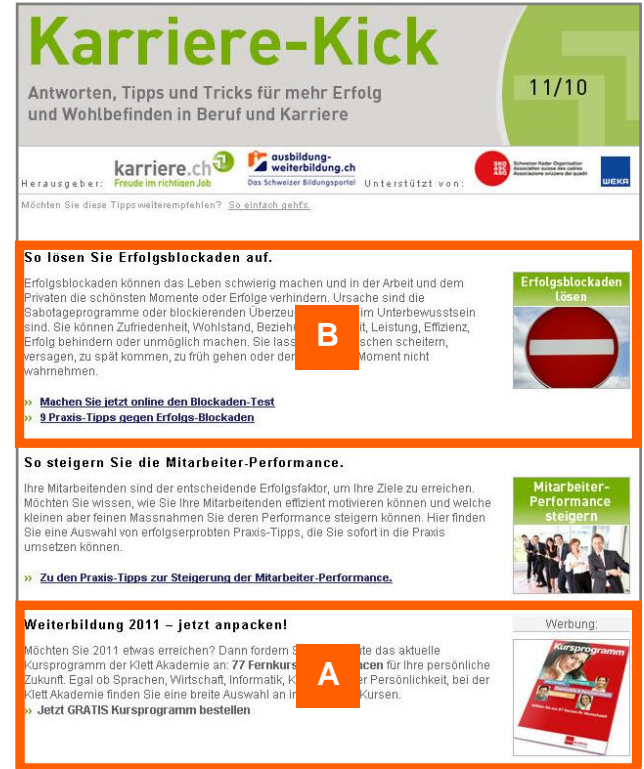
Karriere-Kick

Antworten, Tipps und Tricks für mehr Erfolg und Wohlbefinden in Beruf und Karriere

11/10

Herausgeber: karriere.ch Freude im richtigen Job ausbildung-weiterbildung.ch Das Schweizer Bildungsportal Unterstützt von: SKO ASC ASQ Schweizer Kader Organisation Association suisse des cadres Associazione svizzera dei quadri WEKA

Möchten Sie diese Tipps weiterempfehlen? So einfach geht's.

So lösen Sie Erfolgsblockaden auf.

Erfolgsblockaden können das Leben schwierig machen und in der Arbeit und dem Privaten die schönsten Momente oder Erfolge verhindern. Ursache sind die Sabotageprogramme oder blockierenden Überzeu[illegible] im Unterbewusstsein sind. Sie können Zufriedenheit, Wohlstand, Bezieh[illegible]it, Leistung, Effizienz, Erfolg behindern oder unmöglich machen. Sie lass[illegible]schen scheitern, versagen, zu spät kommen, zu früh gehen oder den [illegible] Moment nicht wahrnehmen.

B

» Machen Sie jetzt online den Blockaden-Test
» 9 Praxis-Tipps gegen Erfolgs-Blockaden

Erfolgsblockaden lösen

So steigern Sie die Mitarbeiter-Performance.

Ihre Mitarbeitenden sind der entscheidende Erfolgsfaktor, um Ihre Ziele zu erreichen. Möchten Sie wissen, wie Sie Ihre Mitarbeitenden effizient motivieren können und welche kleinen aber feinen Massnahmen Sie deren Performance steigern können. Hier finden Sie eine Auswahl von erfolgserprobten Praxis-Tipps, die Sie sofort in die Praxis umsetzen können.

» Zu den Praxis-Tipps zur Steigerung der Mitarbeiter-Performance.

Mitarbeiter-Performance steigern

Weiterbildung 2011 – jetzt anpacken!

Möchten Sie 2011 etwas erreichen? Dann fordern S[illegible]te das aktuelle Kursprogramm der Klett Akademie an: 77 Fernkurs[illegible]cen für Ihre persönliche Zukunft. Egal ob Sprachen, Wirtschaft, Informatik, K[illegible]er Persönlichkeit, bei der Klett Akademie finden Sie eine breite Auswahl an i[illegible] Kursen.

A

» Jetzt GRATIS Kursprogramm bestellen

Werbung:

Kursprogramm